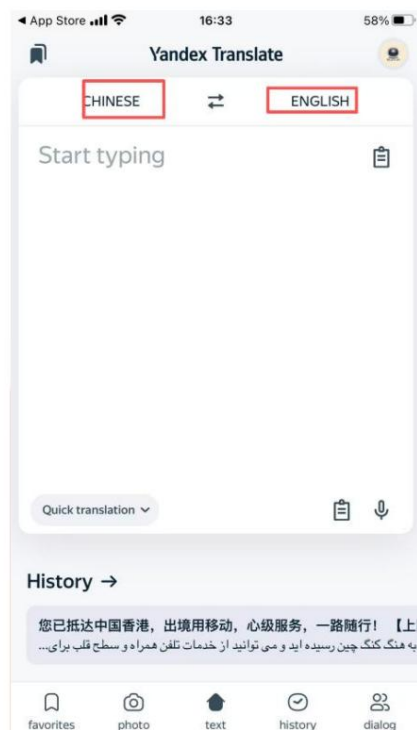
◂ App Store 16:33 58%

Yandex Translate

CHINESE ⇄ ENGLISH

Start typing

Quick translation

History →

您已抵达中国香港，出境用移动，心级服务，一路随行！【上
به هنگ کنگ چین رسیده اید و می توانید از خدمات تلفن همراه و سطح قلب برای...

favorites photo text history dialog